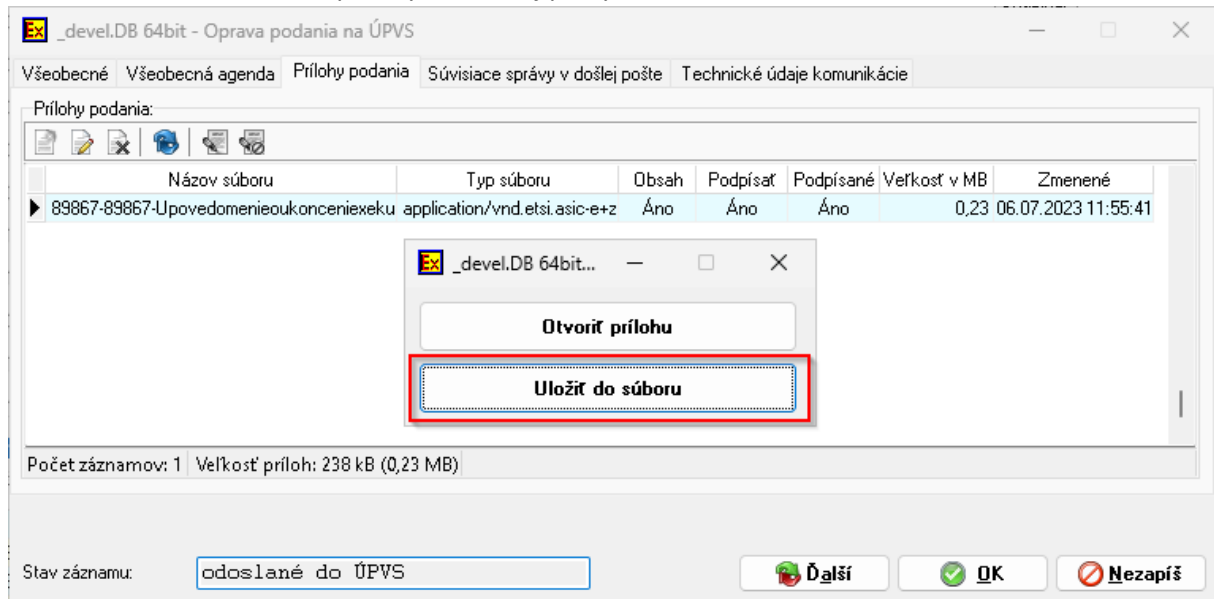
_devel.DB 64bit - Oprava podania na ÚPVS

Všeobecné | Všeobecná agenda | Prílohy podania | Súvisiace správy v došlej pošte | Technické údaje komunikácie

Prílohy podania:

| Názov súboru | Typ súboru | Obsah | Podpísať | Podpísané | Veľkosť v MB | Zmenené |
|---|---|---|---|---|---|---|
| 89867-89867-Upovedomenieoukonceniexeku | application/vnd.etsi.asic-e+z | Áno | Áno | Áno | 0,23 | 06.07.2023 11:55:41 |

_devel.DB 64bit...

Otvoriť prílohu

Uložiť do súboru

Počet záznamov: 1 | Veľkosť príloh: 238 kB (0,23 MB)

Stav záznamu: odoslané do ÚPVS

Ďalší | OK | Nezapíš